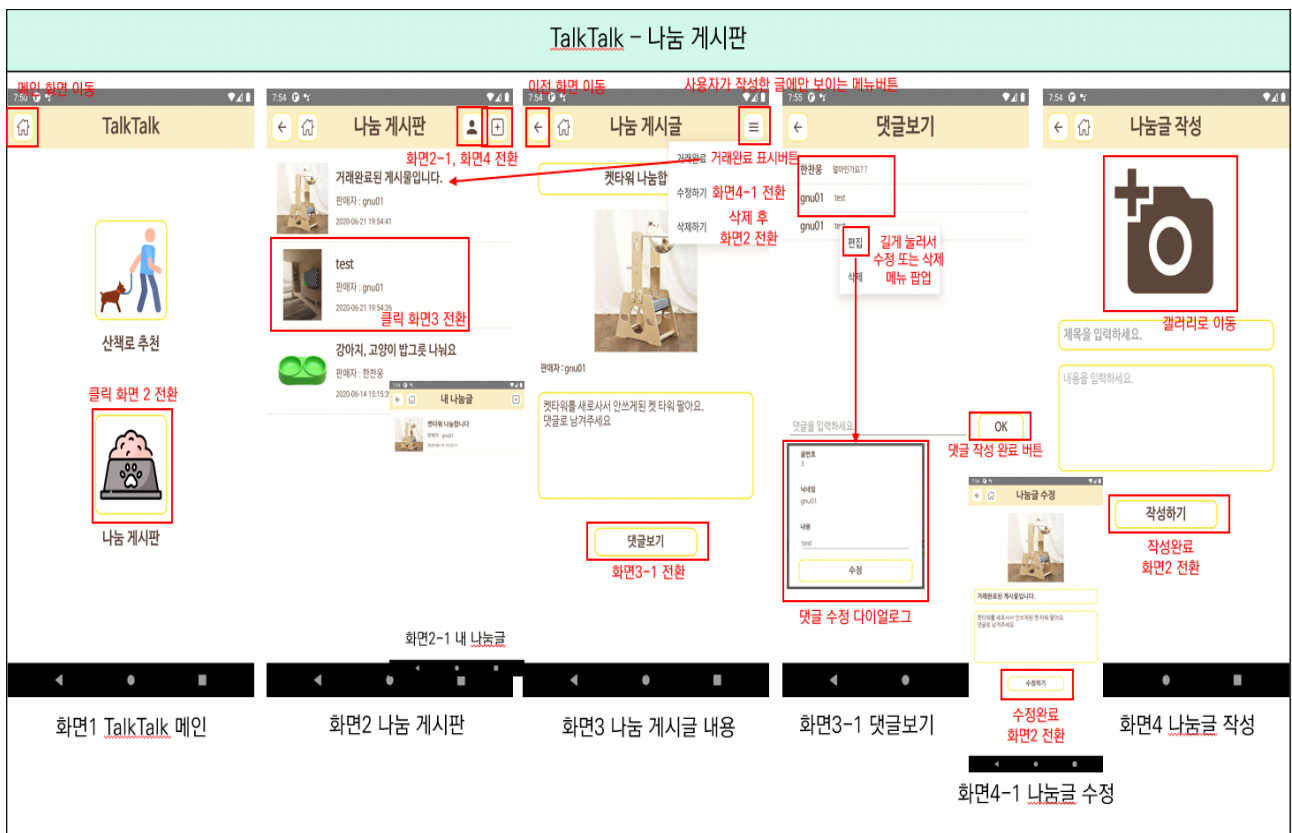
TalkTalk – 나눔 게시판

메인 화면 이동

7:50

TalkTalk

산책로 추천

클릭 화면 2 전환

나눔 게시판

화면1 TalkTalk 메인

7:54

나눔 게시판

화면2-1, 화면4 전환

거래완료된 게시물입니다.

판매자 : gnu01

2020-06-21 19:54:41

test

판매자 : gnu01

2020-06-21 19:54:26

클릭 화면3 전환

강아지, 고양이 밥그릇 나눠요

판매자 : 한찬웅

2020-06-14 15:15:3

7:54

내 나눔글

켓타워 나눔합니다

판매자 : gnu01

화면2-1 내 나눔글

화면2 나눔 게시판

이전 화면 이동

사용자가 작성한 글에만 보이는 메뉴버튼

7:54

나눔 게시글

거래완료 거래완료 표시버튼

수정하기 화면4-1 전환

삭제하기 삭제 후 화면2 전환

켓타워 나눔합

판매자 : gnu01

켓타워를 새로사서 안쓰게된 켓 타워 팔아요.
댓글로 남겨주세요

댓글보기

화면3-1 전환

화면3 나눔 게시글 내용

7:55

댓글보기

한찬웅 얼마인가요??

gnu01 test

gnu01 test

편집 길게 눌러서 수정 또는 삭제 메뉴 팝업

삭제

댓글을 입력하세요.

OK

댓글 작성 완료 버튼

글번호
3

닉네임
gnu01

내용
test

수정

댓글 수정 다이얼로그

화면3-1 댓글보기

7:54

나눔글 수정

거래완료된 게시물입니다.

켓타워를 새로사서 안쓰게된 켓 타워 팔아요.
댓글로 남겨주세요

수정하기

수정완료
화면2 전환

화면4-1 나눔글 수정

나눔글 작성

갤러리로 이동

제목을 입력하세요.

내용을 입력하세요.

작성하기

작성완료
화면2 전환

화면4 나눔글 작성